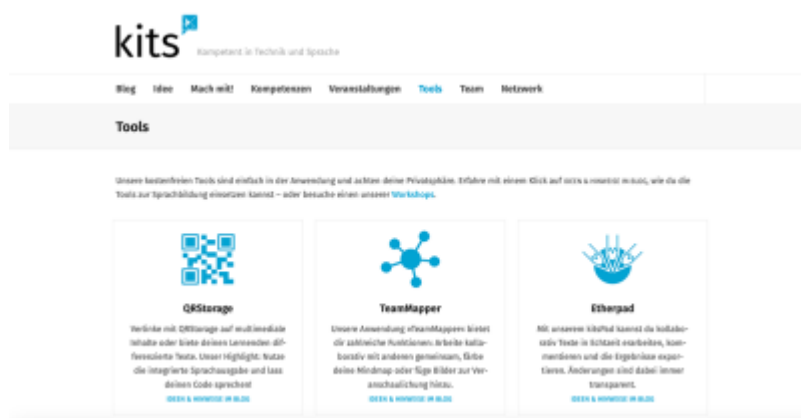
kits

Kompetent in Technik und Sprache

Blog Idee Mach mit! Kompetenzen Veranstaltungen Tools Team Netzwerk

Tools

Unsere kostenfreien Tools sind einfach in der Anwendung und achten deine Privatsphäre. Erfahre mit einem Klick auf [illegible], wie du die Tools zur Sprachbildung einsetzen kannst – oder besuche einen unserer Workshops.

QRStorage

Verlinke mit QRStorage auf multimediale Inhalte oder biete deinen Lernenden differenzierte Texte. Unser Highlight: Nutze die integrierte Sprachausgabe und lass deinen Code sprechen!

IDEEN & HINWEISE IM BLOG

TeamMapper

Unsere Anwendung »TeamMapper« bietet dir zahlreiche Funktionen: Arbeite kollaborativ mit anderen gemeinsam, färbe deine Mindmap oder füge Bilder zur Veranschaulichung hinzu.

IDEEN & HINWEISE IM BLOG

Etherpad

Mit unserem kitsPad kannst du kollaborativ Texte in Echtzeit bearbeiten, kommentieren und die Ergebnisse exportieren. Änderungen sind dabei immer transparent.

IDEEN & HINWEISE IM BLOG